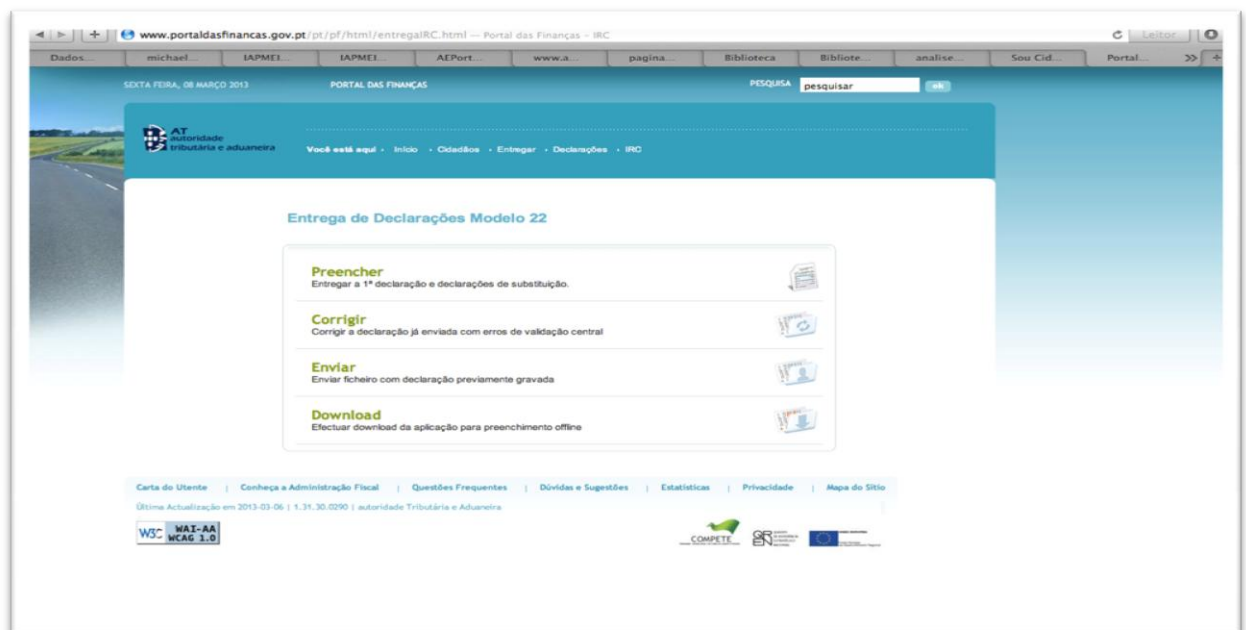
www.portaldasfinancas.gov.pt/pt/pf/html/entregaIRC.html — Portal das Finanças - IRC

Leitor

Dados... michael... IAPMEI... IAPMEI... AEPort... www.a... pagina... Biblioteca Bibliote... analise... Sou Cid... Portal...

SEXTA FEIRA, 08 MARÇO 2013 PORTAL DAS FINANÇAS PESQUISA pesquisar ok

AT autoridade tributária e aduaneira

Você está aqui · Início · Cidadãos · Entregar · Declarações · IRC

Entrega de Declarações Modelo 22

Preencher
Entregar a 1ª declaração e declarações de substituição.

Corrigir
Corrigir a declaração já enviada com erros de validação central

Enviar
Enviar ficheiro com declaração previamente gravada

Download
Efectuar download da aplicação para preenchimento offline

Carta do Utente | Conheça a Administração Fiscal | Questões Frequentes | Dúvidas e Sugestões | Estatísticas | Privacidade | Mapa do Sítio

Última Actualização em 2013-03-06 | 1.31.30.0290 | autoridade Tributária e Aduaneira

W3C WAI-AA WCAG 1.0

COMPETE